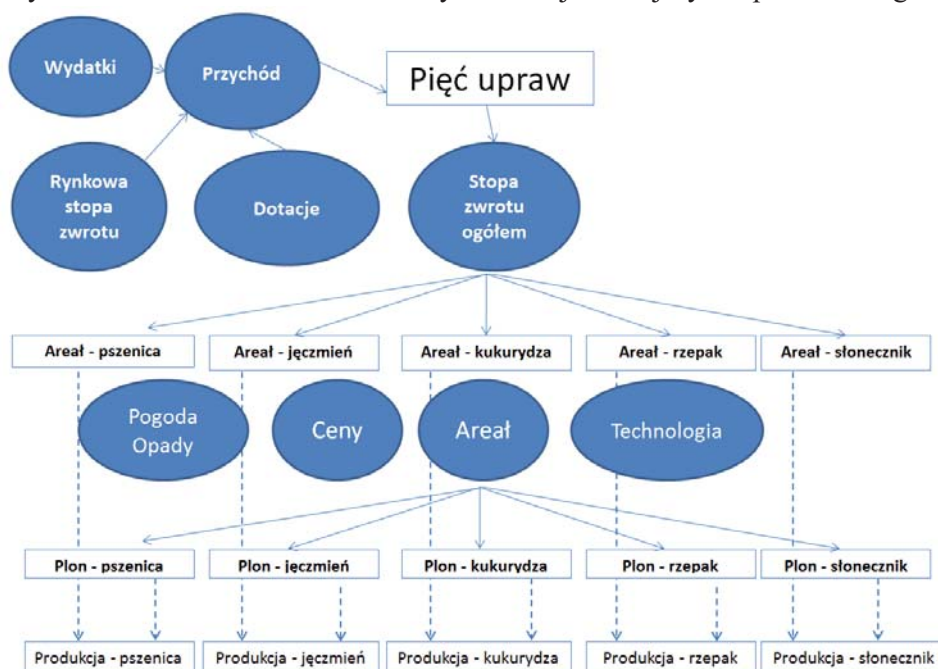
Wydatki

Przychód

Pięć upraw

Rynkowa stopa zwrotu

Dotacje

Stopa zwrotu ogółem

Areał - pszenica

Areał - jęczmień

Areał - kukurydza

Areał - rzepak

Areał - słonecznik

Pogoda Opady

Ceny

Areał

Technologia

Plon - pszenica

Plon - jęczmień

Plon - kukurydza

Plon - rzepak

Plon - słonecznik

Produkcja - pszenica

Produkcja - jęczmień

Produkcja - kukurydza

Produkcja - rzepak

Produkcja - słonecznik